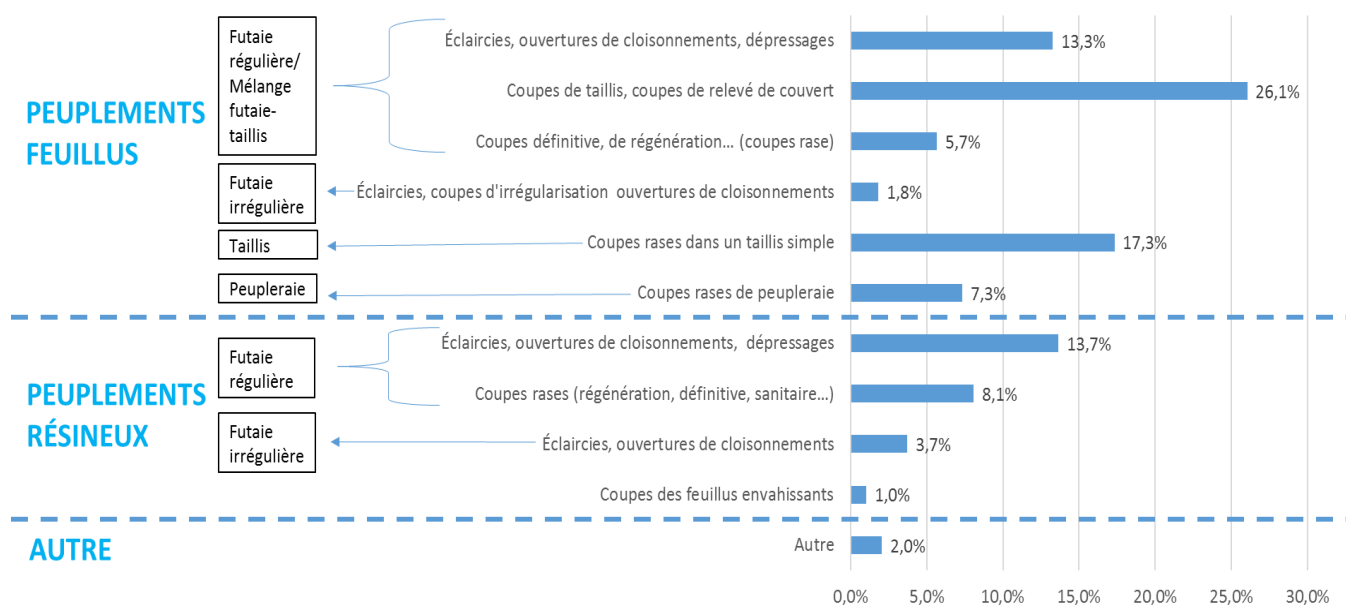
PEUPLEMENTS FEUILLUS

Futaie régulière/ Mélange futaie-taillis

Éclaircies, ouvertures de cloisonnements, dépressages 13,3%
Coupes de taillis, coupes de relevé de couvert 26,1%
Coupes définitive, de régénération… (coupes rase) 5,7%

Futaie irrégulière

Éclaircies, coupes d'irrégularisation ouvertures de cloisonnements 1,8%

Taillis

Coupes rases dans un taillis simple 17,3%

Peupleraie

Coupes rases de peupleraie 7,3%

PEUPLEMENTS RÉSINEUX

Futaie régulière

Éclaircies, ouvertures de cloisonnements, dépressages 13,7%
Coupes rases (régénération, définitive, sanitaire…) 8,1%

Futaie irrégulière

Éclaircies, ouvertures de cloisonnements 3,7%

Coupes des feuillus envahissants 1,0%

AUTRE

Autre 2,0%

0,0% 5,0% 10,0% 15,0% 20,0% 25,0% 30,0%